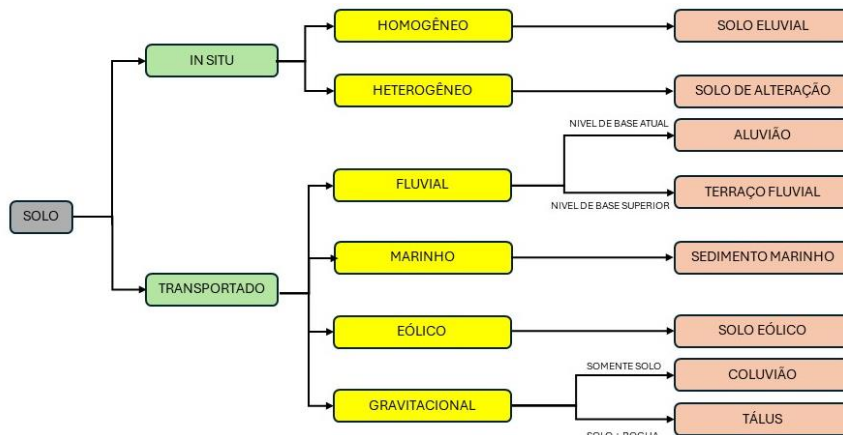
SOLO

IN SITU

TRANSPORTADO

HOMOGÊNEO

HETEROGÊNEO

FLUVIAL

MARINHO

EÓLICO

GRAVITACIONAL

SOLO ELUVIAL

SOLO DE ALTERAÇÃO

NIVEL DE BASE ATUAL

ALUVIÃO

NIVEL DE BASE SUPERIOR

TERRAÇO FLUVIAL

SEDIMENTO MARINHO

SOLO EÓLICO

SOMENTE SOLO

COLUVIÃO

TÁLUS

SOLO + ROCHA